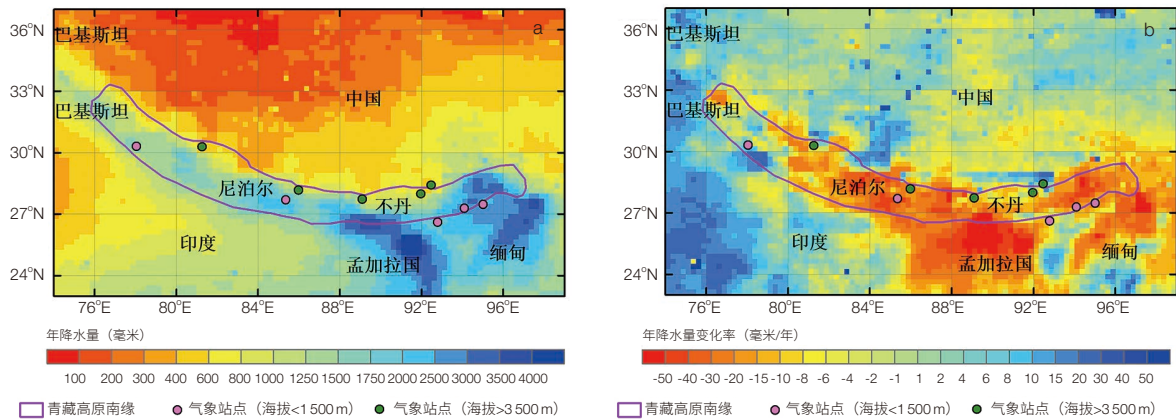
36°N
33°N
30°N
27°N
24°N
76°E 80°E 84°E 88°E 92°E 96°E
a
巴基斯坦
巴基斯坦
中国
尼泊尔
不丹
印度
孟加拉国
缅甸

年降水量（毫米）
100 200 300 400 600 800 1000 1250 1500 1750 2000 2500 3000 3500 4000

青藏高原南缘 气象站点（海拔<1 500 m） 气象站点（海拔>3 500 m）

36°N
33°N
30°N
27°N
24°N
76°E 80°E 84°E 88°E 92°E 96°E
b
巴基斯坦
巴基斯坦
中国
尼泊尔
不丹
印度
孟加拉国
缅甸

年降水量变化率（毫米/年）
-50 -40 -30 -20 -15 -10 -8 -6 -4 -2 -1 1 2 4 6 8 10 15 20 30 40 50

青藏高原南缘 气象站点（海拔<1 500 m） 气象站点（海拔>3 500 m）